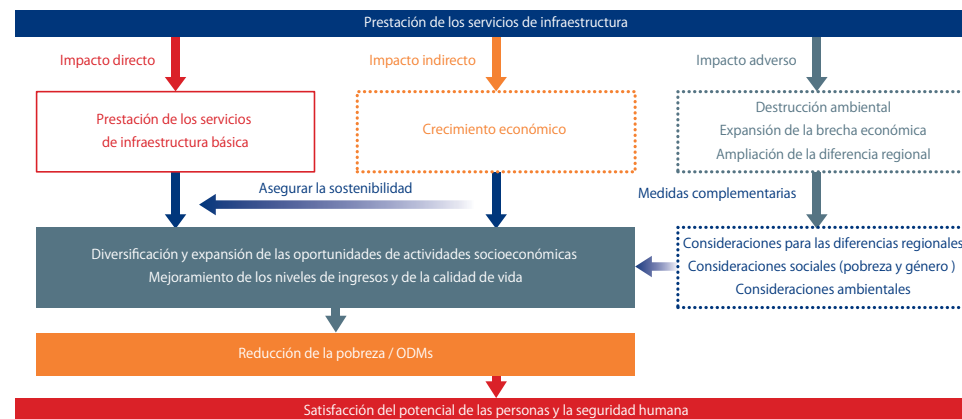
Prestación de los servicios de infraestructura

Impacto directo

Impacto indirecto

Impacto adverso

Prestación de los servicios de infraestructura básica

Crecimiento económico

Destrucción ambiental
Expansión de la brecha económica
Ampliación de la diferencia regional

Asegurar la sostenibilidad

Medidas complementarias

Diversificación y expansión de las oportunidades de actividades socioeconómicas
Mejoramiento de los niveles de ingresos y de la calidad de vida

Consideraciones para las diferencias regionales
Consideraciones sociales (pobreza y género )
Consideraciones ambientales

Reducción de la pobreza / ODMs

Satisfacción del potencial de las personas y la seguridad humana